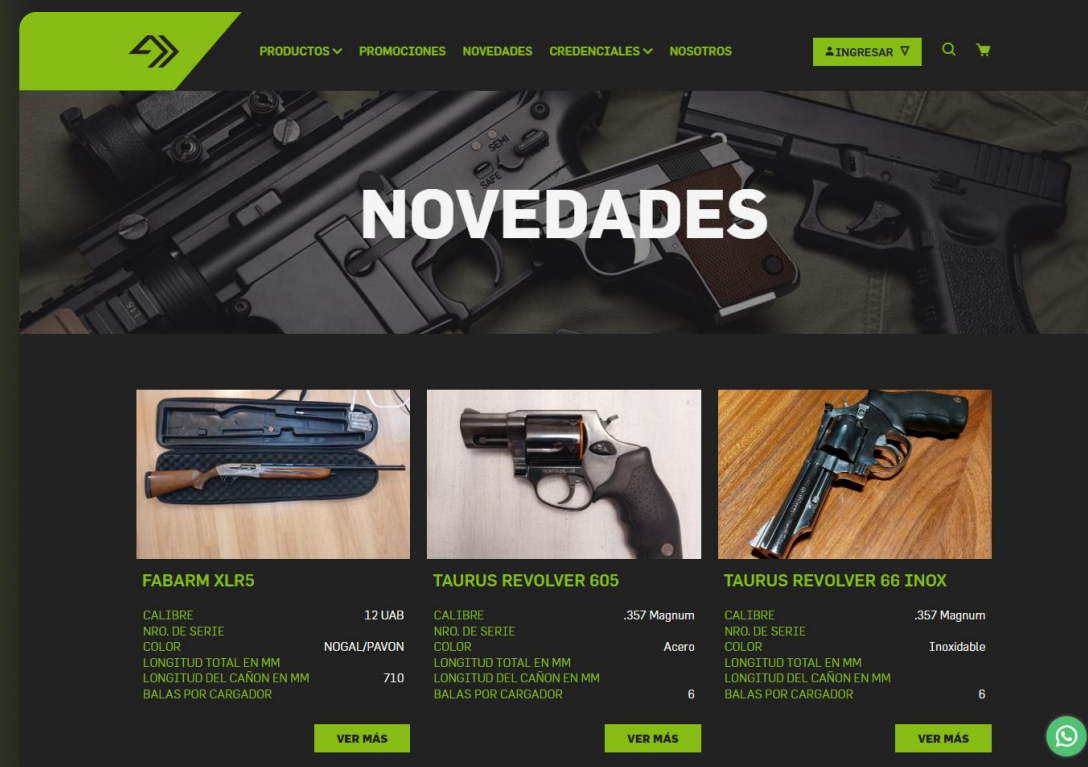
PRODUCTOS PROMOCIONES NOVEDADES CREDENCIALES NOSOTROS

INGRESAR

SEMI
SAFE

NOVEDADES

FABARM XLR5

| | |
|---|---|
| CALIBRE | 12 UAB |
| NRO. DE SERIE | |
| COLOR | NOGAL/PAVON |
| LONGITUD TOTAL EN MM | |
| LONGITUD DEL CAÑON EN MM | 710 |
| BALAS POR CARGADOR | |

VER MÁS

TAURUS REVOLVER 605

| | |
|---|---|
| CALIBRE | .357 Magnum |
| NRO. DE SERIE | |
| COLOR | Acero |
| LONGITUD TOTAL EN MM | |
| LONGITUD DEL CAÑON EN MM | |
| BALAS POR CARGADOR | 6 |

VER MÁS

TAURUS REVOLVER 66 INOX

| | |
|---|---|
| CALIBRE | .357 Magnum |
| NRO. DE SERIE | |
| COLOR | Inoxidable |
| LONGITUD TOTAL EN MM | |
| LONGITUD DEL CAÑON EN MM | |
| BALAS POR CARGADOR | 6 |

VER MÁS